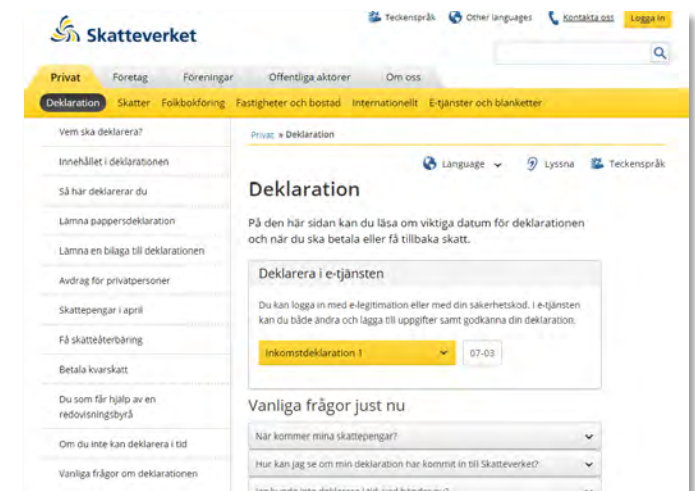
Skatteverket

Teckenspråk Other languages Kontakta oss Logga in

Privat Företag Föreningar Offentliga aktörer Om oss

Deklaration Skatter Folkbokföring Fastigheter och bostad Internationellt E-tjänster och blanketter

Vem ska deklarera?
Innehållet i deklarationen
Så här deklarerar du
Lämna pappersdeklaration
Lämna en bilaga till deklarationen
Avdrag för privatpersoner
Skattepengar i april
Få skatteåterbäring
Betala kvarskatt
Du som får hjälp av en redovisningsbyrå
Om du inte kan deklarera i tid
Vanliga frågor om deklarationen

Privat » Deklaration

Language Lyssna Teckenspråk

Deklaration

På den här sidan kan du läsa om viktiga datum för deklarationen och när du ska betala eller få tillbaka skatt.

Deklarera i e-tjänsten

Du kan logga in med e-legitimation eller med din säkerhetskod. I e-tjänsten kan du både ändra och lägga till uppgifter samt godkänna din deklaration.

Inkomstdeklaration 1 07-03

Vanliga frågor just nu

När kommer mina skattepengar?
Hur kan jag se om min deklaration har kommit in till Skatteverket?
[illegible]